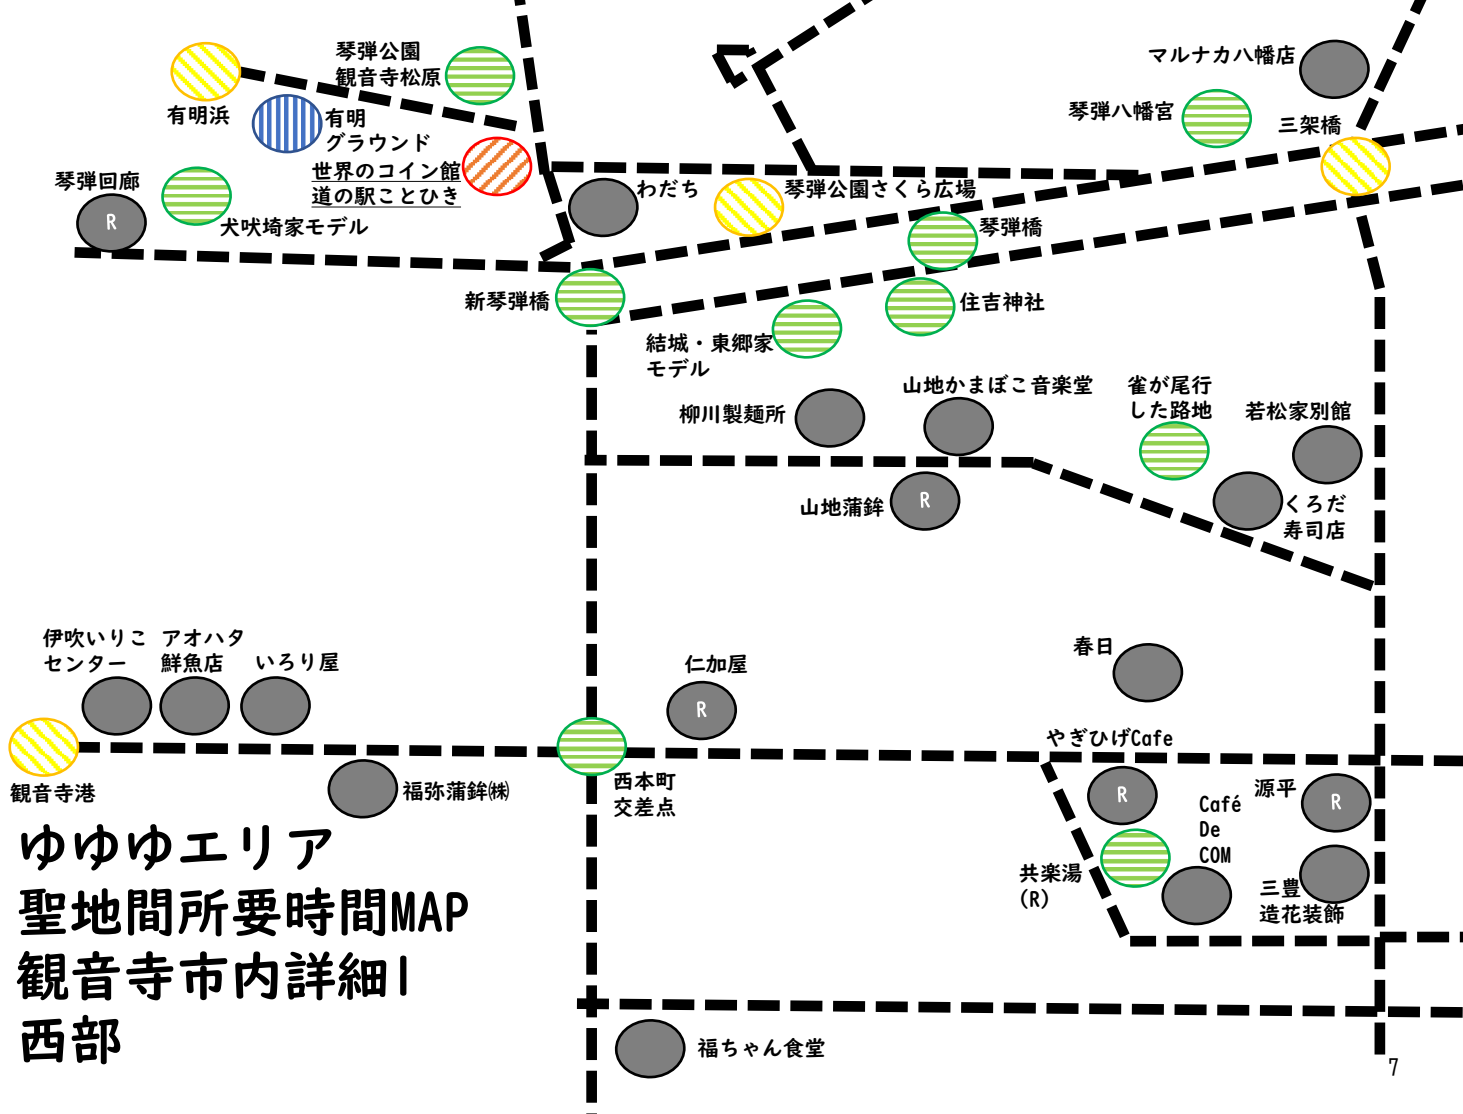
琴弾公園
観音寺松原

有明浜

有明
グラウンド

世界のコイン館
道の駅ことひき

琴弾回廊

R

犬吠埼家モデル

マルナカ八幡店

琴弾八幡宮

三架橋

わだち

琴弾公園さくら広場

琴弾橋

新琴弾橋

住吉神社

結城・東郷家
モデル

柳川製麺所

山地かまぼこ音楽堂

雀が尾行
した路地

若松家別館

山地蒲鉾

R

くろだ
寿司店

伊吹いりこ
センター

アオハタ
鮮魚店

いろり屋

仁加屋

R

春日

観音寺港

福弥蒲鉾㈱

西本町
交差点

やぎひげCafe

R

Café
De
COM

源平

R

共楽湯
(R)

三豊
造花装飾

ゆゆゆエリア
聖地間所要時間MAP
観音寺市内詳細1
西部

福ちゃん食堂

7